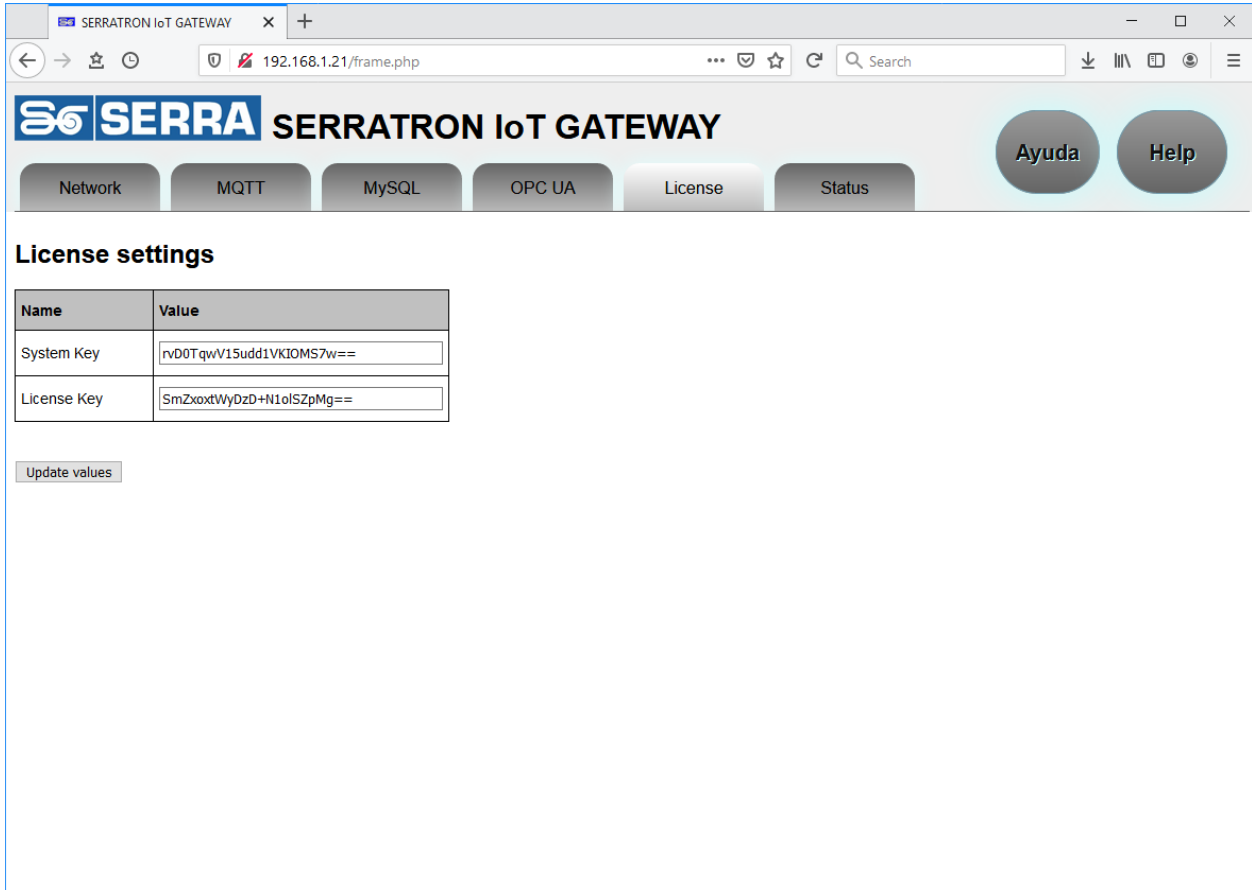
SERRATRON IoT GATEWAY

192.168.1.21/frame.php

Search

SERRA SERRATRON IoT GATEWAY

Network MQTT MySQL OPC UA License Status

Ayuda Help

License settings

| Name | Value |
|---|---|
| System Key | rvD0TqwV15udd1VKIOMS7w== |
| License Key | SmZxoxtWyDzD+N1olSZpMg== |

Update values